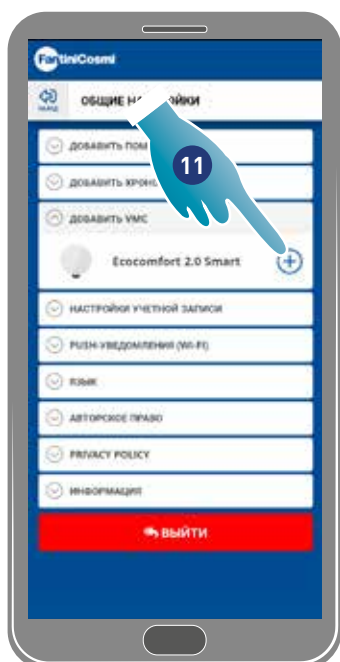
FantiniCosmi

НАЗАД

ОБЩИЕ НА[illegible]ЙКИ

11

ДОБАВИТЬ ПОМ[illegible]

ДОБАВИТЬ ХРОН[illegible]

ДОБАВИТЬ VMC

Ecocomfort 2.0 Smart

НАСТРОЙКИ УЧЕТНОЙ ЗАПИСИ

PUSH-УВЕДОМЛЕНИЯ (WI-FI)

ЯЗЫК

АВТОРСКОЕ ПРАВО

PRIVACY POLICY

ИНФОРМАЦИЯ

ВЫЙТИ